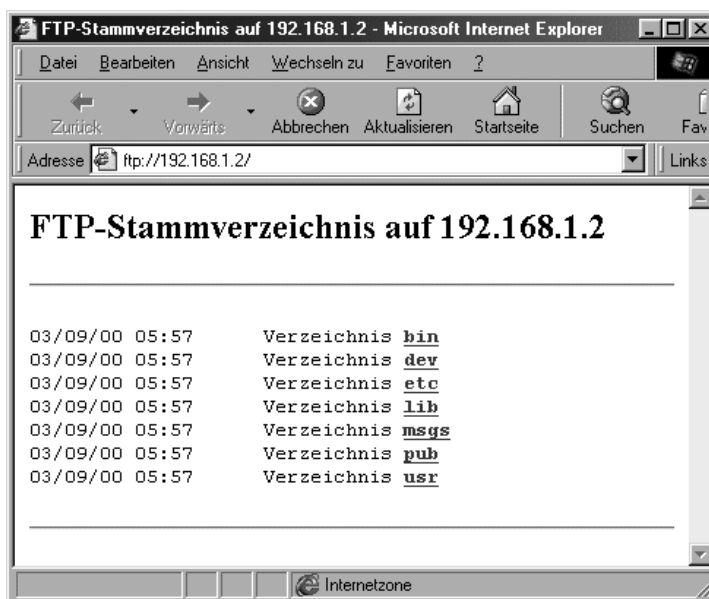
FTP-Stammverzeichnis auf 192.168.1.2 - Microsoft Internet Explorer

Datei Bearbeiten Ansicht Wechseln zu Favoriten ?

Zurück Vorwärts Abbrechen Aktualisieren Startseite Suchen Fav

Adresse ftp://192.168.1.2/ Links

FTP-Stammverzeichnis auf 192.168.1.2

03/09/00 05:57 Verzeichnis bin
03/09/00 05:57 Verzeichnis dev
03/09/00 05:57 Verzeichnis etc
03/09/00 05:57 Verzeichnis lib
03/09/00 05:57 Verzeichnis msgs
03/09/00 05:57 Verzeichnis pub
03/09/00 05:57 Verzeichnis usr

Internetzone